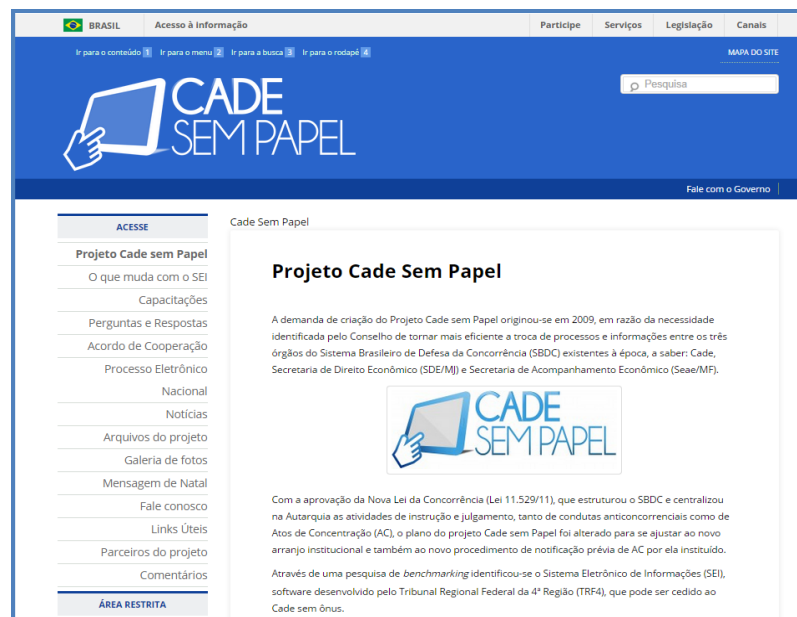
BRASIL Acesso à informação Participe Serviços Legislação Canais

Ir para o conteúdo 1 Ir para o menu 2 Ir para a busca 3 Ir para o rodapé 4

MAPA DO SITE

Pesquisa

CADE SEM PAPEL

Fale com o Governo

ACESSE

Projeto Cade sem Papel
O que muda com o SEI
Capacitações
Perguntas e Respostas
Acordo de Cooperação
Processo Eletrônico Nacional
Notícias
Arquivos do projeto
Galeria de fotos
Mensagem de Natal
Fale conosco
Links Úteis
Parceiros do projeto
Comentários

ÁREA RESTRITA

Cade Sem Papel

Projeto Cade Sem Papel

A demanda de criação do Projeto Cade sem Papel originou-se em 2009, em razão da necessidade identificada pelo Conselho de tornar mais eficiente a troca de processos e informações entre os três órgãos do Sistema Brasileiro de Defesa da Concorrência (SBDC) existentes à época, a saber: Cade, Secretaria de Direito Econômico (SDE/MJ) e Secretaria de Acompanhamento Econômico (Seae/MF).

CADE SEM PAPEL

Com a aprovação da Nova Lei da Concorrência (Lei 11.529/11), que estruturou o SBDC e centralizou na Autarquia as atividades de instrução e julgamento, tanto de condutas anticoncorrenciais como de Atos de Concentração (AC), o plano do projeto Cade sem Papel foi alterado para se ajustar ao novo arranjo institucional e também ao novo procedimento de notificação prévia de AC por ela instituído.

Através de uma pesquisa de benchmarking identificou-se o Sistema Eletrônico de Informações (SEI), software desenvolvido pelo Tribunal Regional Federal da 4ª Região (TRF4), que pode ser cedido ao Cade sem ônus.